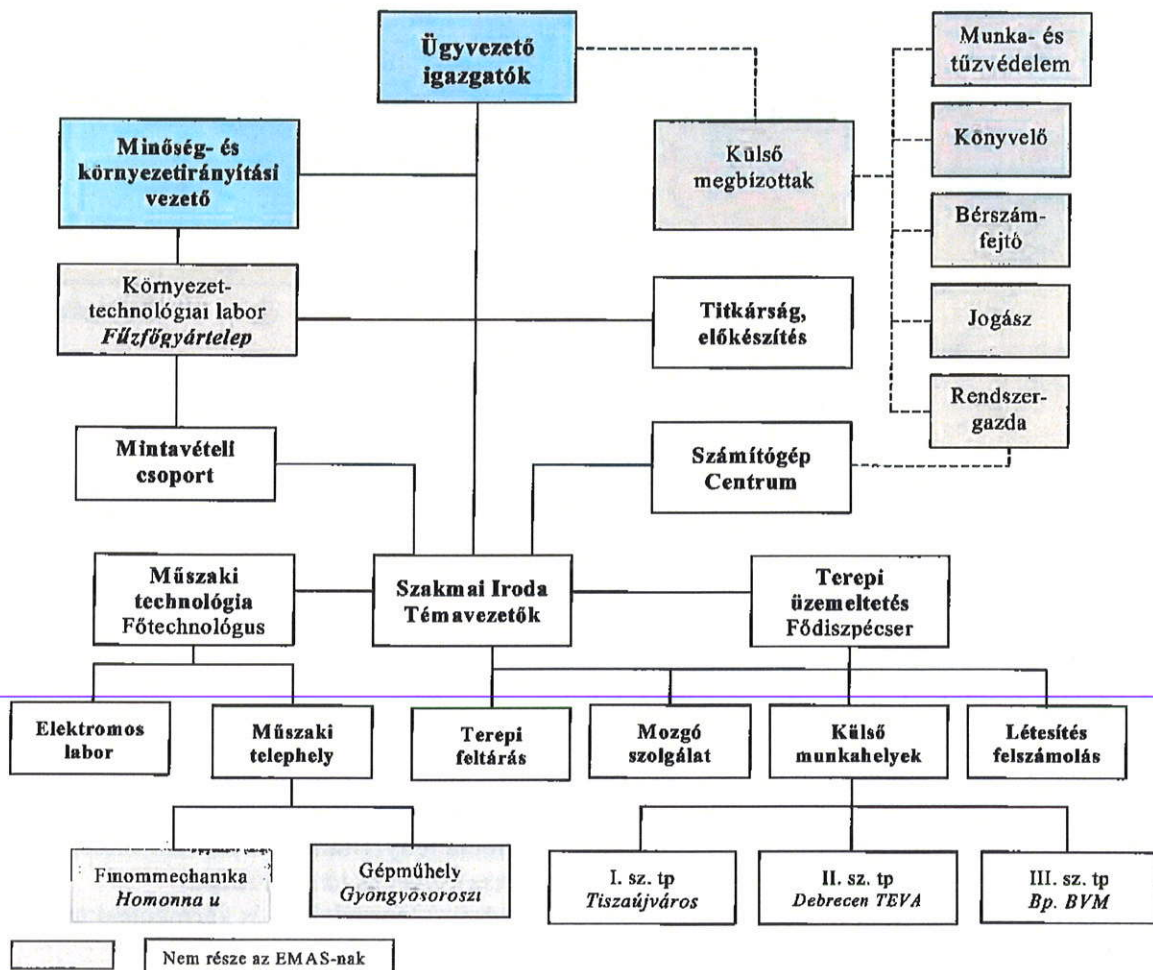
Ügyvezető igazgatók

Minőség- és környezetirányítási vezető

Külső megbízottak

Munka- és tűzvédelem

Könyvelő

Bérszámfejtő

Jogász

Rendszergazda

Környezettechnológiai labor
*Fűzfőgyártelep*

Titkárság, előkészítés

Mintavételi csoport

Számítógép Centrum

Műszaki technológia
Főtechnológus

Szakmai Iroda
Témavezetők

Terepi üzemeltetés
Фődiszpécser

Elektromos labor

Műszaki telephely

Terepi feltárás

Mozgó szolgálat

Külső munkahelyek

Létesítés felszámolás

Finommechanika
*Homonna u*

Gépműhely
*Gyöngyösoroszi*

I. sz. tp
*Tiszaújváros*

II. sz. tp
*Debrecen TEVA*

III. sz. tp
*Bp. BVM*

Nem része az EMAS-nak